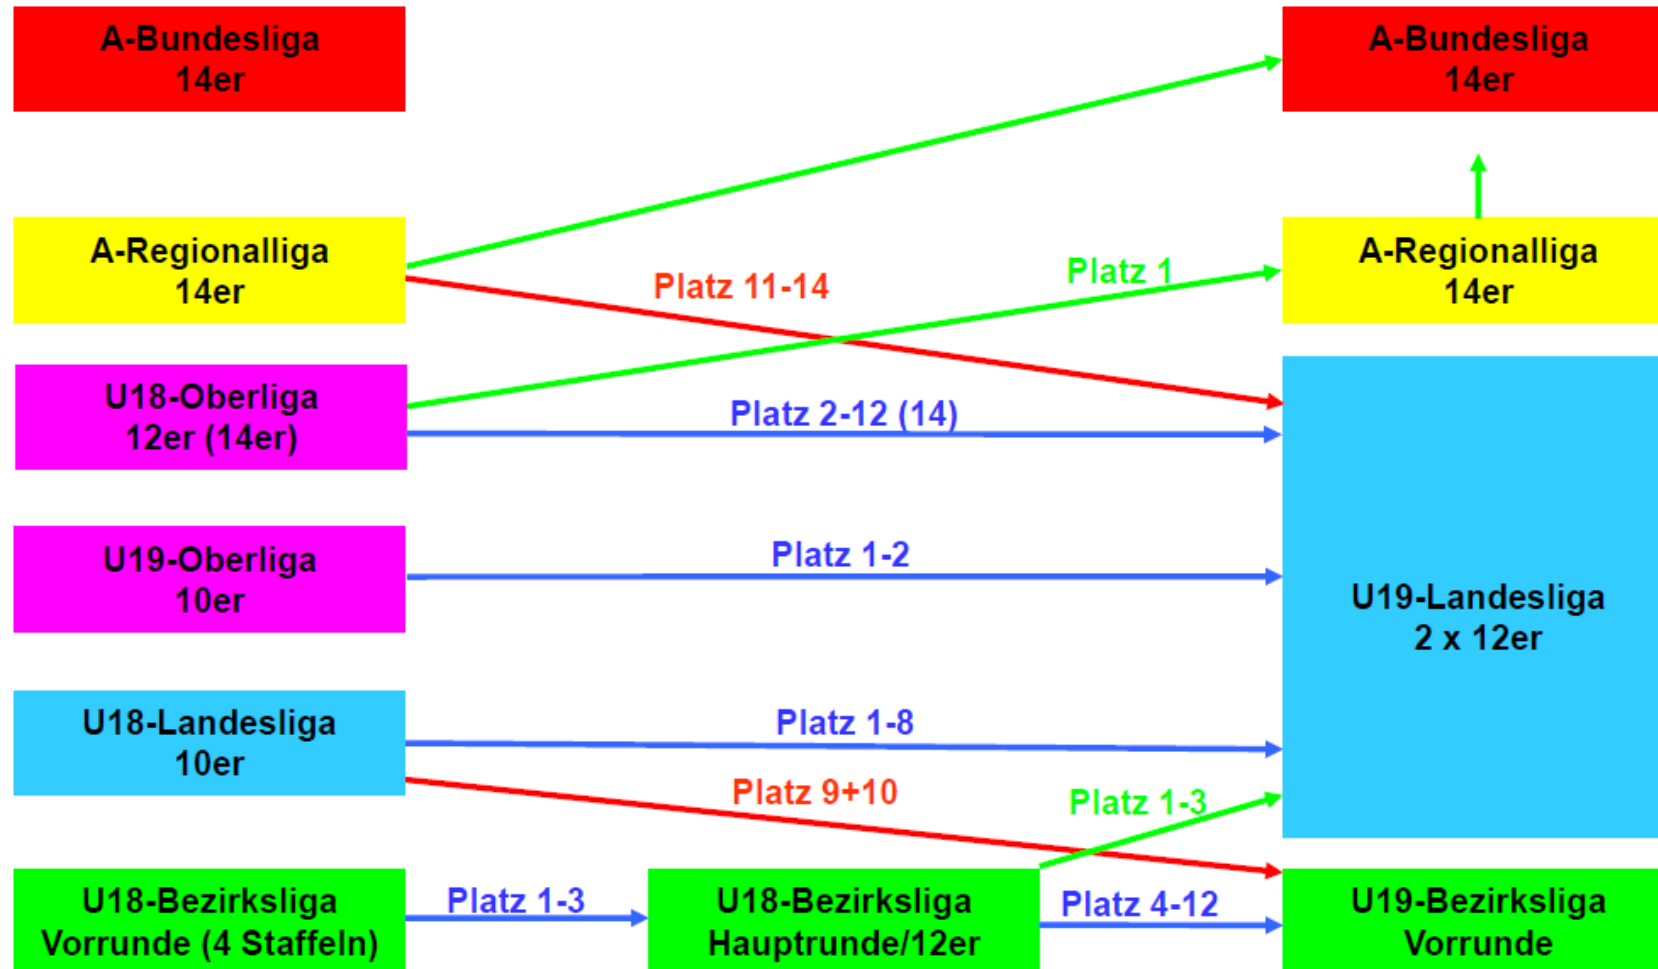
A-Bundesliga
14er

A-Regionalliga
14er

U18-Oberliga
12er (14er)

U19-Oberliga
10er

U18-Landesliga
10er

U18-Bezirksliga
Vorrunde (4 Staffeln)

Platz 11-14

Platz 1

Platz 2-12 (14)

Platz 1-2

Platz 1-8

Platz 9+10

Platz 1-3

Platz 1-3

U18-Bezirksliga
Hauptrunde/12er

Platz 4-12

A-Bundesliga
14er

A-Regionalliga
14er

U19-Landesliga
2 x 12er

U19-Bezirksliga
Vorrunde